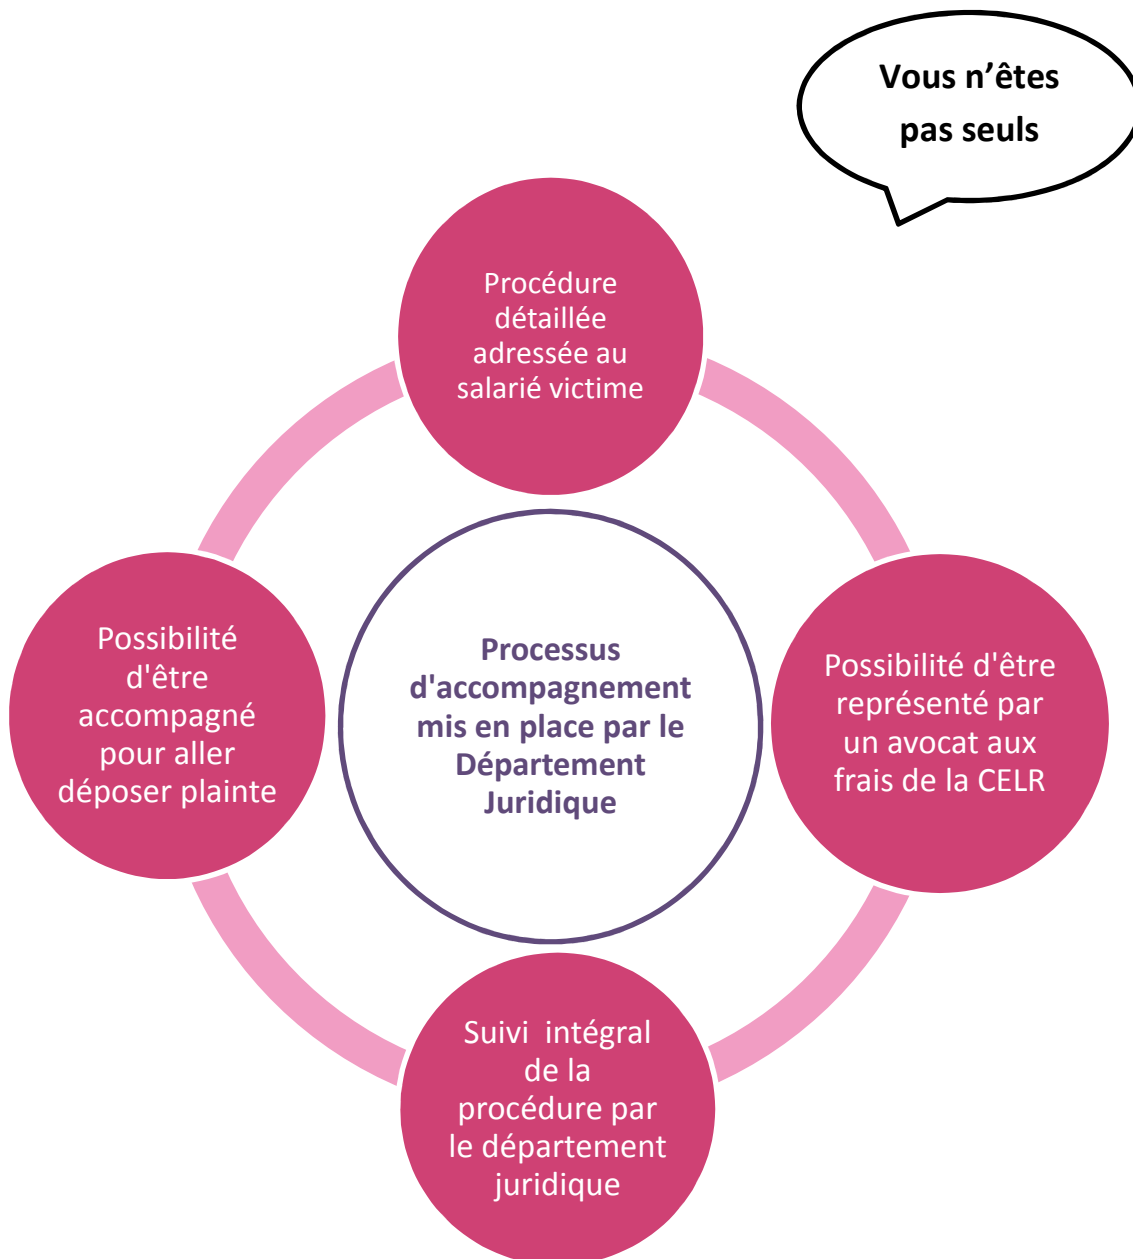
Vous n’êtes pas seuls

Procédure détaillée adressée au salarié victime

Processus d'accompagnement mis en place par le Département Juridique

Possibilité d'être accompagné pour aller déposer plainte

Possibilité d'être représenté par un avocat aux frais de la CELR

Suivi intégral de la procédure par le département juridique